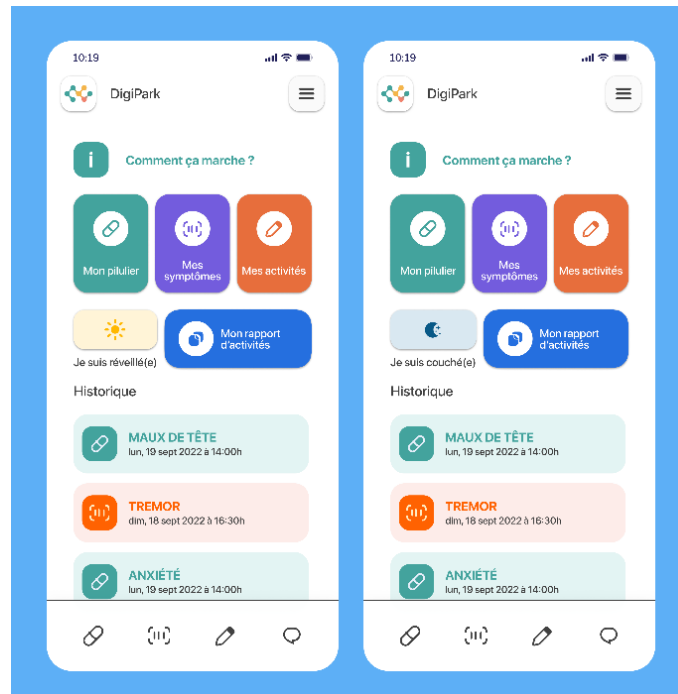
10:19

DigiPark

Comment ça marche ?

Mon pilulier

Mes symptômes

Mes activités

Je suis réveillé(e)

Mon rapport d'activités

Historique

MAUX DE TÊTE
lun, 19 sept 2022 à 14:00h

TREMOR
dim, 18 sept 2022 à 16:30h

ANXIÉTÉ
lun, 19 sept 2022 à 14:00h

10:19

DigiPark

Comment ça marche ?

Mon pilulier

Mes symptômes

Mes activités

Je suis couché(e)

Mon rapport d'activités

Historique

MAUX DE TÊTE
lun, 19 sept 2022 à 14:00h

TREMOR
dim, 18 sept 2022 à 16:30h

ANXIÉTÉ
lun, 19 sept 2022 à 14:00h